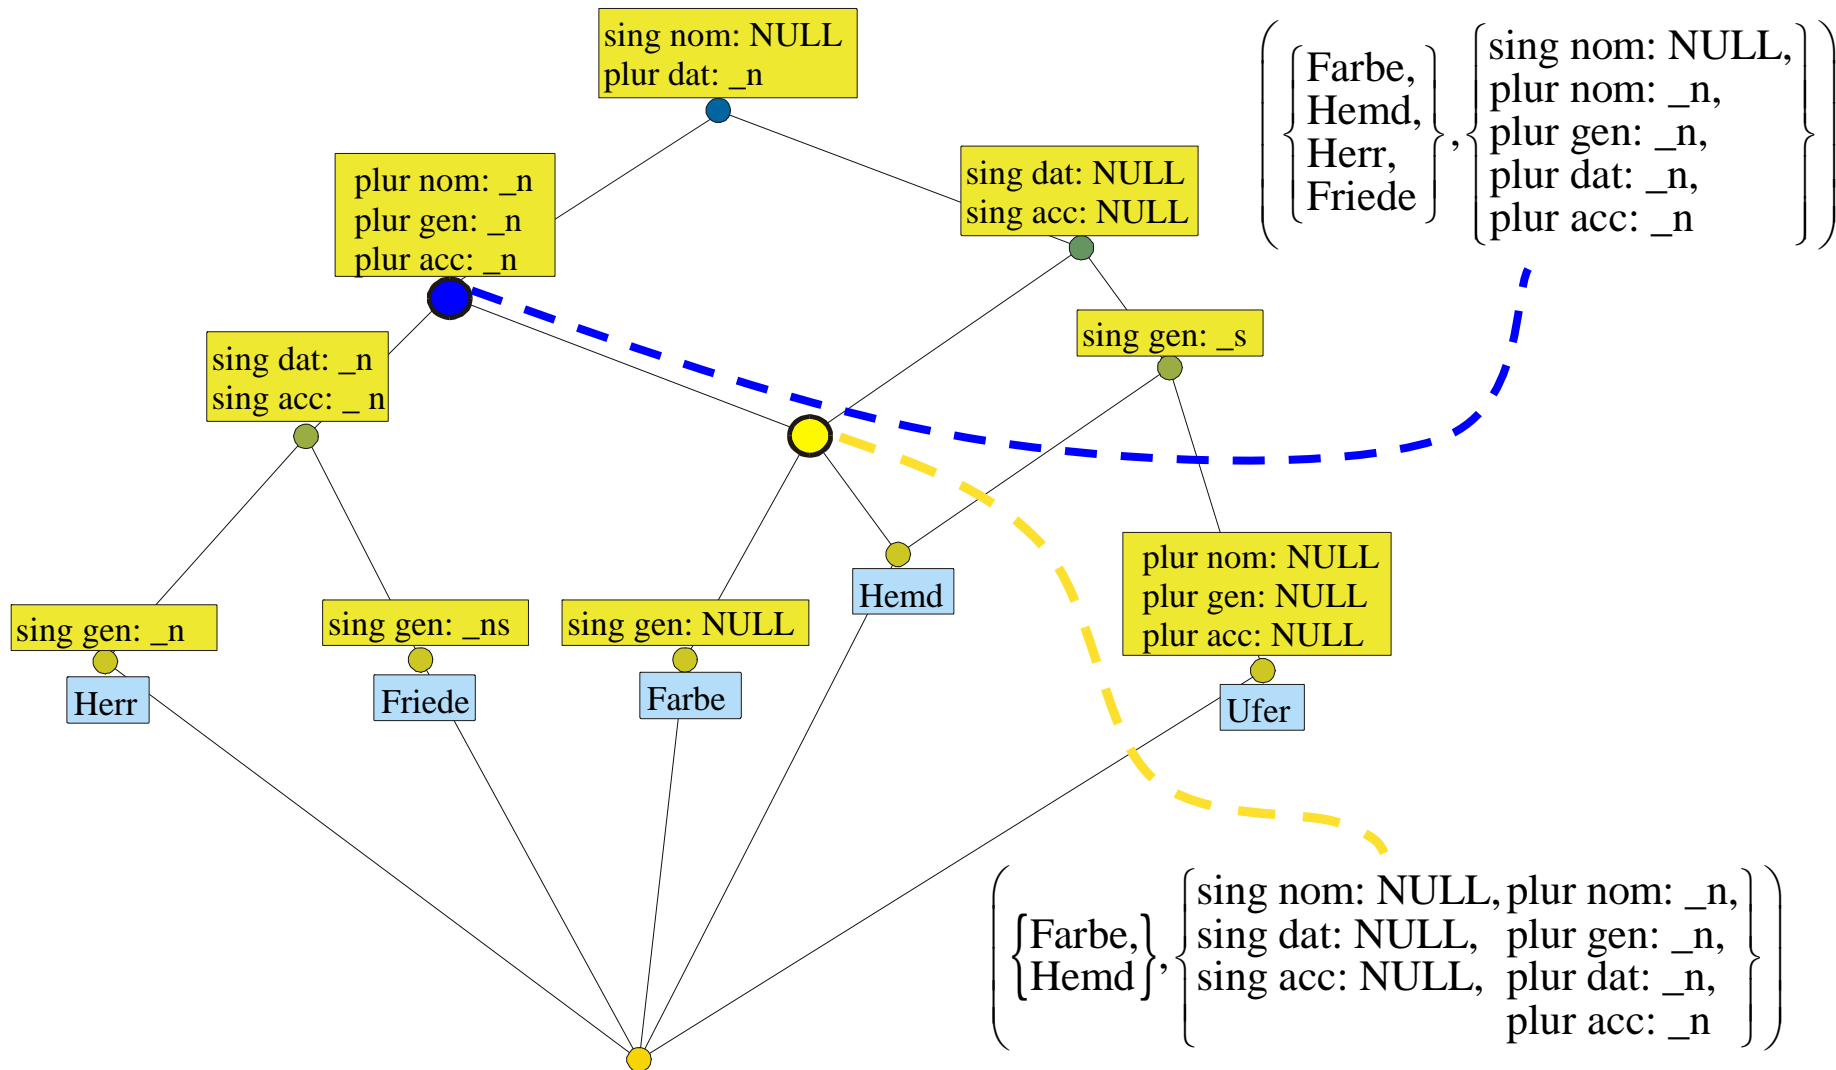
sing nom: NULL
plur dat: _n

plur nom: _n
plur gen: _n
plur acc: _n

sing dat: NULL
sing acc: NULL

$\left( \begin{Bmatrix} \text{Farbe,} \\ \text{Hemd,} \\ \text{Herr,} \\ \text{Friede} \end{Bmatrix}, \begin{Bmatrix} \text{sing nom: NULL,} \\ \text{plur nom: \_n,} \\ \text{plur gen: \_n,} \\ \text{plur dat: \_n,} \\ \text{plur acc: \_n} \end{Bmatrix} \right)$

sing gen: _s

sing dat: _n
sing acc: _ n

sing gen: _n

sing gen: _ns

sing gen: NULL

Hemd

plur nom: NULL
plur gen: NULL
plur acc: NULL

Herr

Friede

Farbe

Ufer

$\left( \begin{Bmatrix} \text{Farbe,} \\ \text{Hemd} \end{Bmatrix}, \begin{Bmatrix} \text{sing nom: NULL,} & \text{plur nom: \_n,} \\ \text{sing dat: NULL,} & \text{plur gen: \_n,} \\ \text{sing acc: NULL,} & \text{plur dat: \_n,} \\ & \text{plur acc: \_n} \end{Bmatrix} \right)$